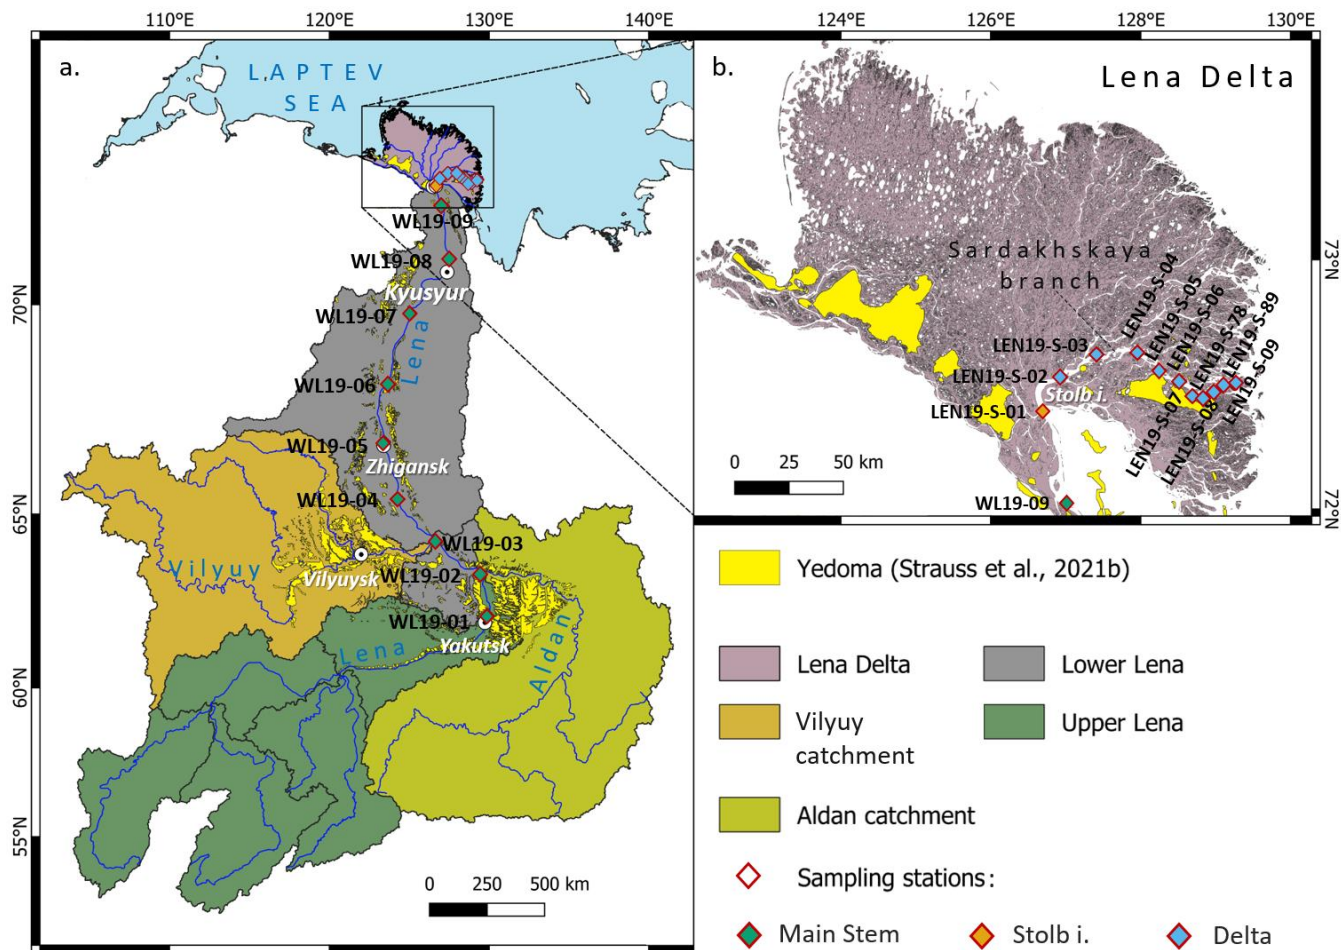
110°E 120°E 130°E 140°E

a.

LAPTEV SEA

WL19-09
WL19-08
Kyusyur
70°N
WL19-07
Lena
WL19-06
WL19-05
Zhigansk
65°N
WL19-04
WL19-03
Vilyuy
Vilyuysk
WL19-02
WL19-01
Yakutsk
Lena
Aldan
60°N
55°N

0 250 500 km

124°E 126°E 128°E 130°E

b.

Lena Delta

Sardakhskaya branch

73°N

LEN19-S-04
LEN19-S-05
LEN19-S-06
LEN19-S-78
LEN19-S-89
LEN19-S-03
LEN19-S-02
Stolb i.
LEN19-S-01
LEN19-S-07
LEN19-S-08
LEN19-S-09

0 25 50 km

WL19-09

72°N

Yedoma (Strauss et al., 2021b)

Lena Delta
Lower Lena
Vilyuy catchment
Upper Lena
Aldan catchment

Sampling stations:

Main Stem
Stolb i.
Delta